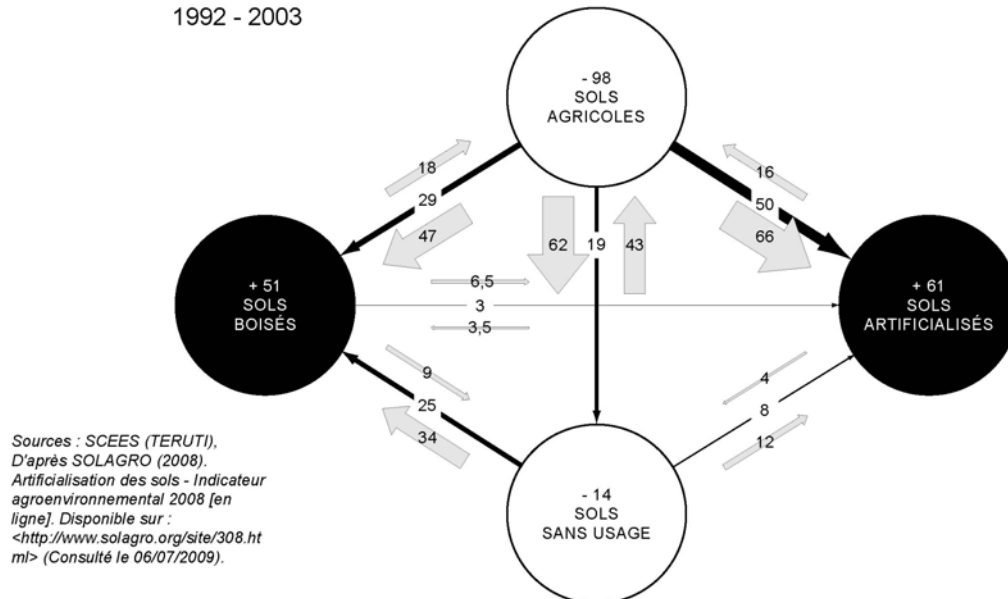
1992 - 2003

- 98
SOLS
AGRICOLES

18
29
47

62
19
43

16
50
66

+ 51
SOLS
BOISÉS

6,5
3
3,5

+ 61
SOLS
ARTIFICIALISÉS

9
25
34

4
8
12

- 14
SOLS
SANS USAGE

Sources : SCEES (TERUTI), D'après SOLAGRO (2008). Artificialisation des sols - Indicateur agroenvironnemental 2008 [en ligne]. Disponible sur : <http://www.solagro.org/site/308.html> (Consulté le 06/07/2009).